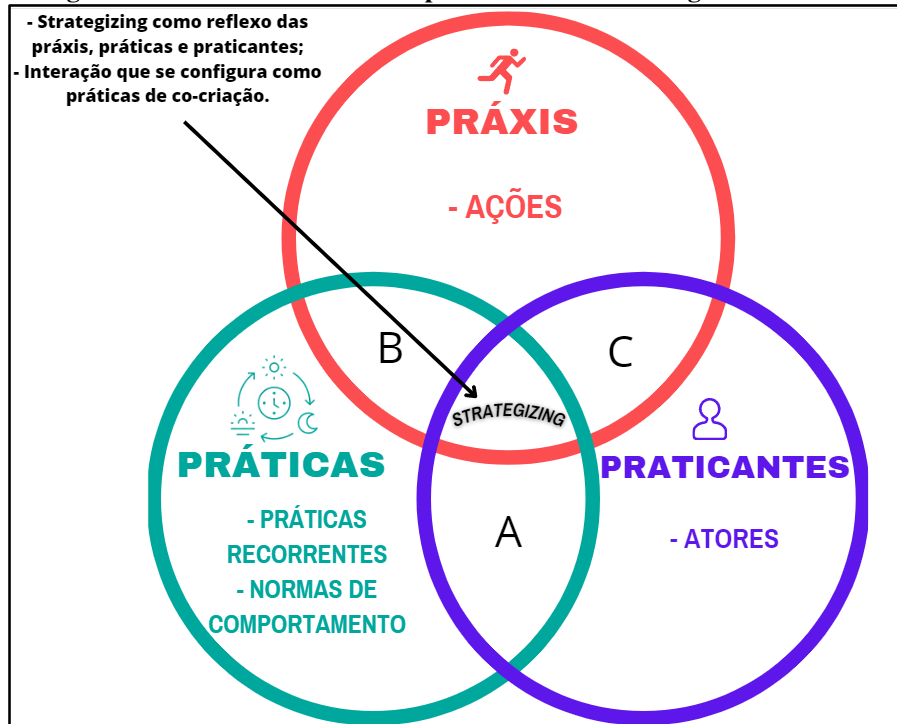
- Strategizing como reflexo das práxis, práticas e praticantes;
- Interação que se configura como práticas de co-criação.

PRÁXIS

- AÇÕES

B

C

STRATEGIZING

PRÁTICAS

- PRÁTICAS RECORRENTES
- NORMAS DE COMPORTAMENTO

A

PRATICANTES

- ATORES